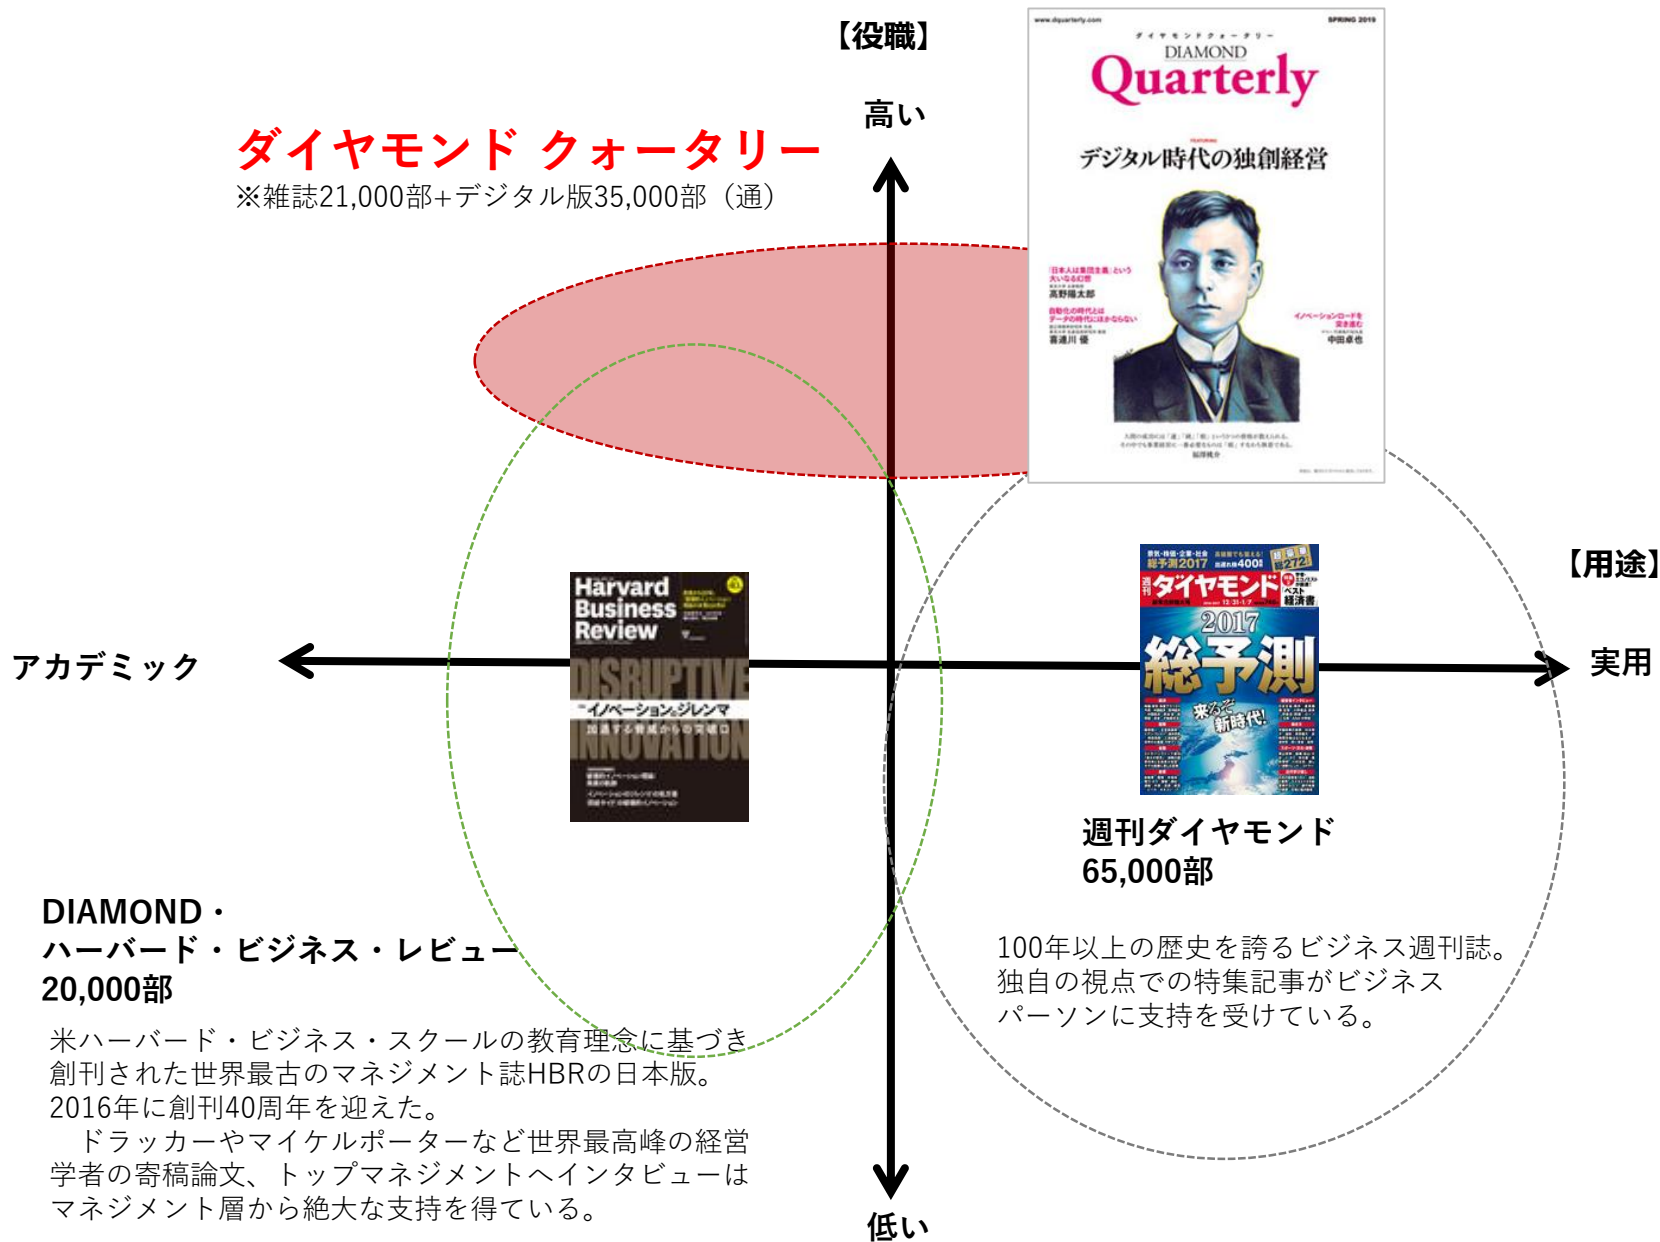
【役職】

高い

ダイヤモンド クォータリー
※雑誌21,000部+デジタル版35,000部（通）

www.dquarterly.com SPRING 2019
ダイヤモンドクォータリー
DIAMOND
Quarterly
デジタル時代の独創経営

【用途】

アカデミック

実用

Harvard Business Review
DISRUPTIVE
イノベーションのジレンマ
INNOVATION

週刊ダイヤモンド
2017
総予測
来るぞ新時代!

週刊ダイヤモンド
65,000部

100年以上の歴史を誇るビジネス週刊誌。独自の視点での特集記事がビジネスパーソンに支持を受けている。

DIAMOND・
ハーバード・ビジネス・レビュー
20,000部

米ハーバード・ビジネス・スクールの教育理念に基づき創刊された世界最古のマネジメント誌HBRの日本版。2016年に創刊40周年を迎えた。
　ドラッカーやマイケルポーターなど世界最高峰の経営学者の寄稿論文、トップマネジメントへインタビューはマネジメント層から絶大な支持を得ている。

低い